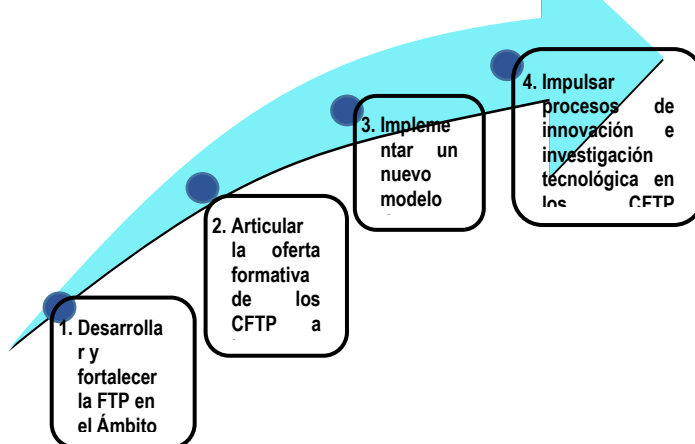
1. Desarrollar y fortalecer la FTP en el Ámbito

2. Articular la oferta formativa de los CFTP a

3. Implementar un nuevo modelo

4. Impulsar procesos de innovación e investigación tecnológica en los CFTP